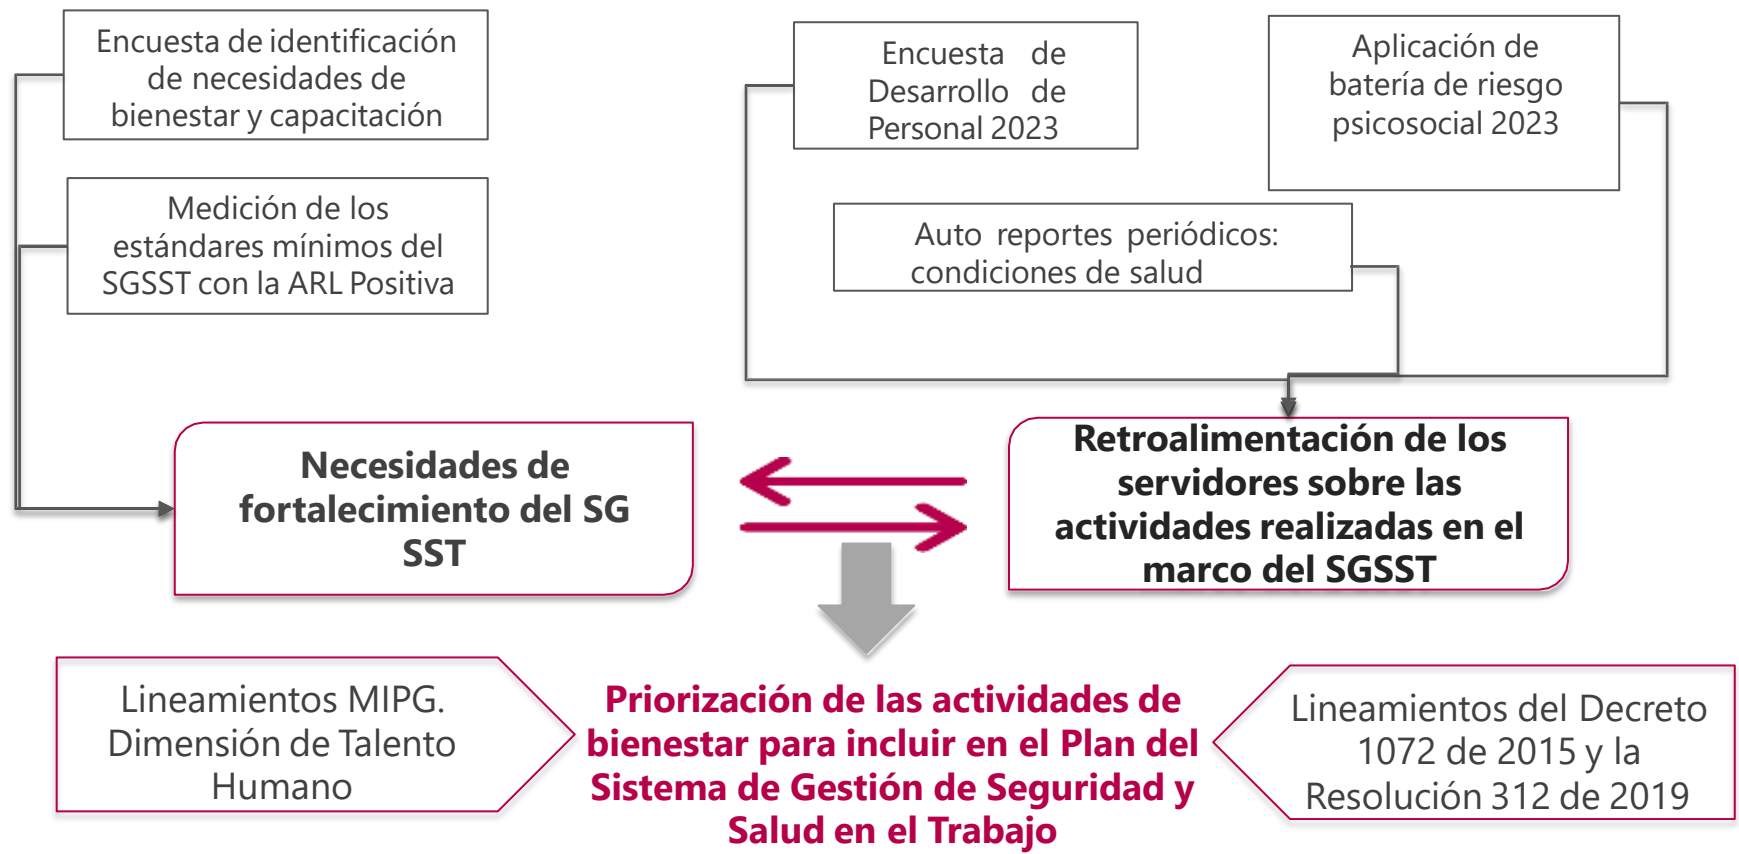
Encuesta de identificación de necesidades de bienestar y capacitación

Medición de los estándares mínimos del SGSST con la ARL Positiva

Encuesta de Desarrollo de Personal 2023

Aplicación de batería de riesgo psicosocial 2023

Auto reportes periódicos: condiciones de salud

Necesidades de fortalecimiento del SG SST

Retroalimentación de los servidores sobre las actividades realizadas en el marco del SGSST

Lineamientos MIPG. Dimensión de Talento Humano

Priorización de las actividades de bienestar para incluir en el Plan del Sistema de Gestión de Seguridad y Salud en el Trabajo

Lineamientos del Decreto 1072 de 2015 y la Resolución 312 de 2019